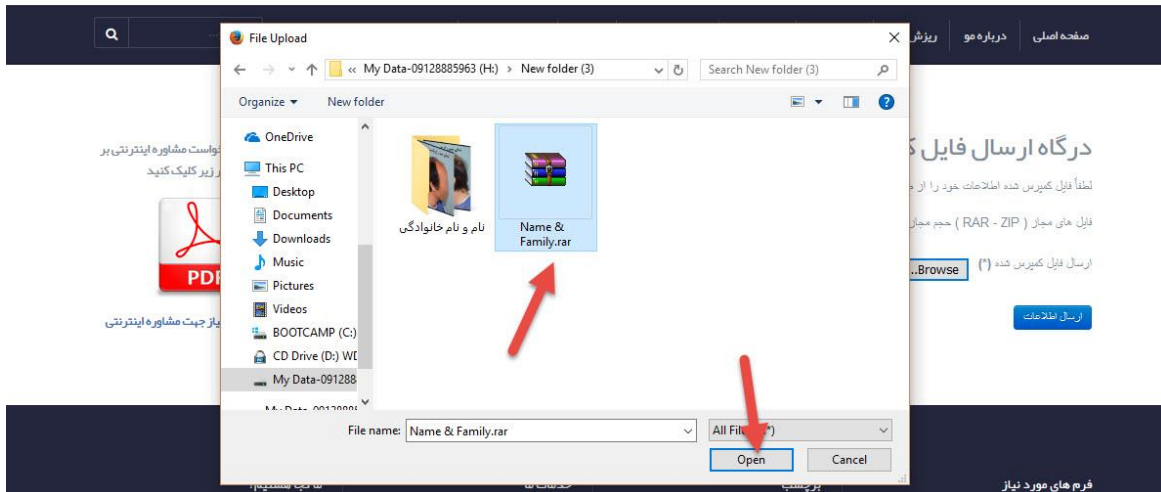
صفحه اصلی
درباره مو
ریزش

File Upload

« My Data-09128885963 (H:) › New folder (3)

Search New folder (3)

Organize ▾
New folder

OneDrive
This PC
Desktop
Documents
Downloads
Music
Pictures
Videos
BOOTCAMP (C:)
CD Drive (D:) WD
My Data-091288

نام و نام خانوادگی
Name & Family.rar

File name: Name & Family.rar
All Fil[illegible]
Open
Cancel

درگاه ارسال فایل ک

لطفاً فایل کمپرس شده اطلاعات خود را از

فایل های مجاز ( RAR - ZIP ) حجم مجاز

ارسال فایل کمپرس شده (*)
Browse...

ارسال اطلاعات

درخواست مشاوره اینترنتی بر
زیر کلیک کنید

PDF

نیاز جهت مشاوره اینترنتی

فرم های مورد نیاز